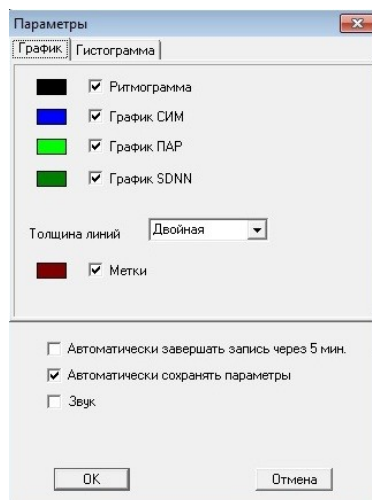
Параметры

График | Гистограмма

Ритмограмма

График СИМ

График ПАР

График SDNN

Толщина линий Двойная

Метки

Автоматически завершать запись через 5 мин.

Автоматически сохранять параметры

Звук

OK

Отмена